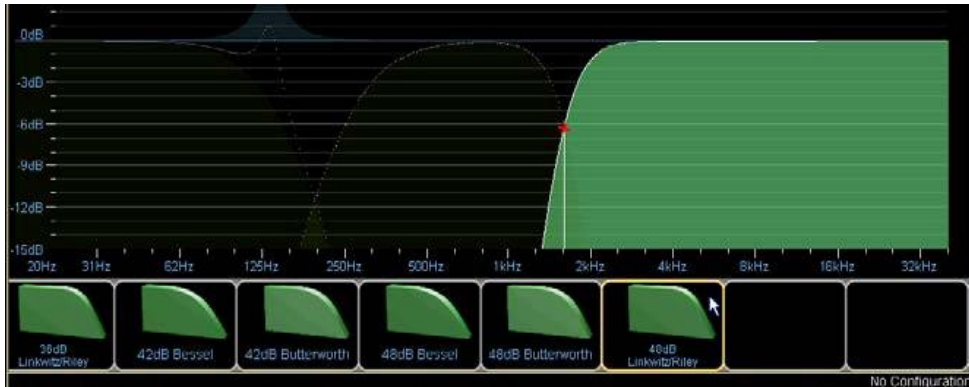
0dB
-3dB
-6dB
-9dB
-12dB
-15dB
20Hz 31Hz 62Hz 125Hz 250Hz 500Hz 1kHz 2kHz 4kHz 8kHz 16kHz 32kHz

36dB Linkwitz/Riley
42dB Bessel
42dB Butterworth
48dB Bessel
48dB Butterworth
48dB Linkwitz/Riley

No Configuration